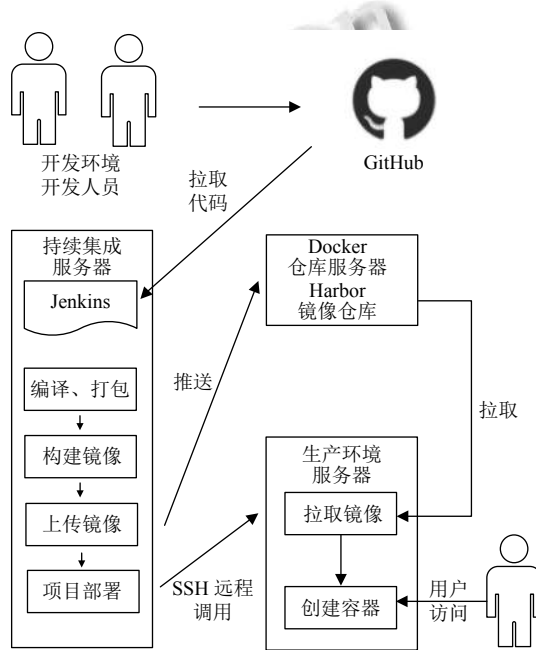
开发环境
开发人员

GitHub

拉取
代码

持续集成
服务器

Jenkins

编译、打包

构建镜像

上传镜像

项目部署

推送

Docker
仓库服务器
Harbor
镜像仓库

拉取

生产环境
服务器

拉取镜像

创建容器

SSH 远程
调用

用户
访问